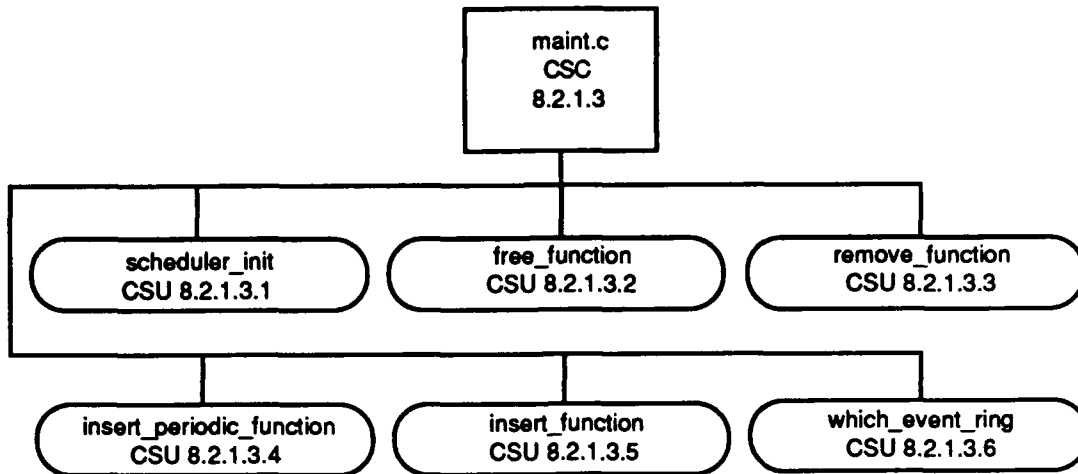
maint.c
CSC
8.2.1.3

scheduler_init
CSU 8.2.1.3.1

free_function
CSU 8.2.1.3.2

remove_function
CSU 8.2.1.3.3

insert_periodic_function
CSU 8.2.1.3.4

insert_function
CSU 8.2.1.3.5

which_event_ring
CSU 8.2.1.3.6